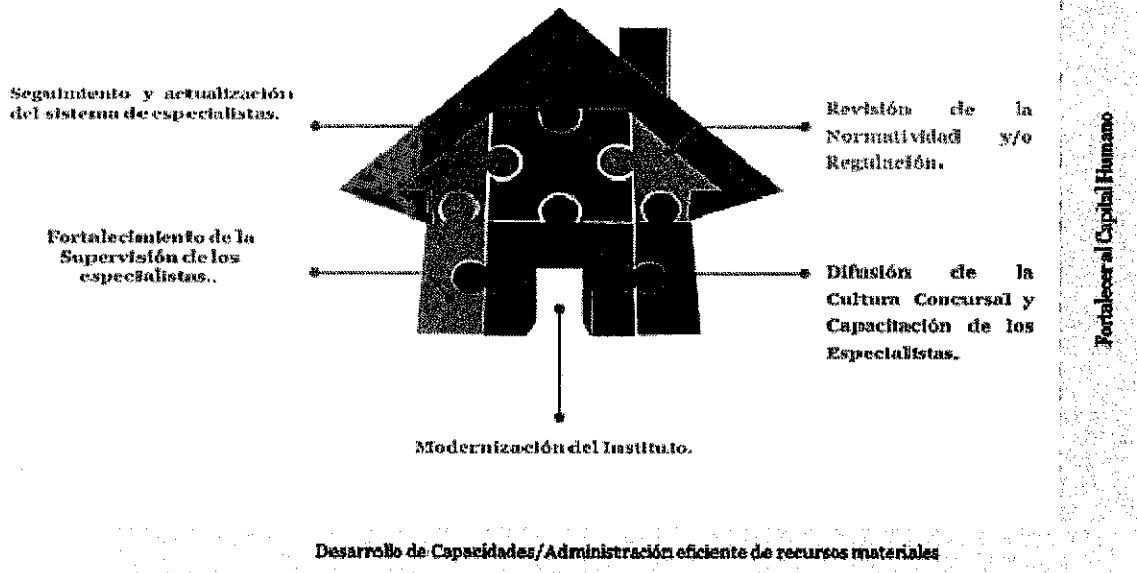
Seguimiento y actualización del sistema de especialistas.

Revisión de la Normatividad y/o Regulación.

Fortalecimiento de la Supervisión de los especialistas..

Difusión de la Cultura Concursal y Capacitación de los Especialistas.

Modernización del Instituto.

Fortalecer al Capital Humano

Desarrollo de Capacidades/Administración eficiente de recursos materiales